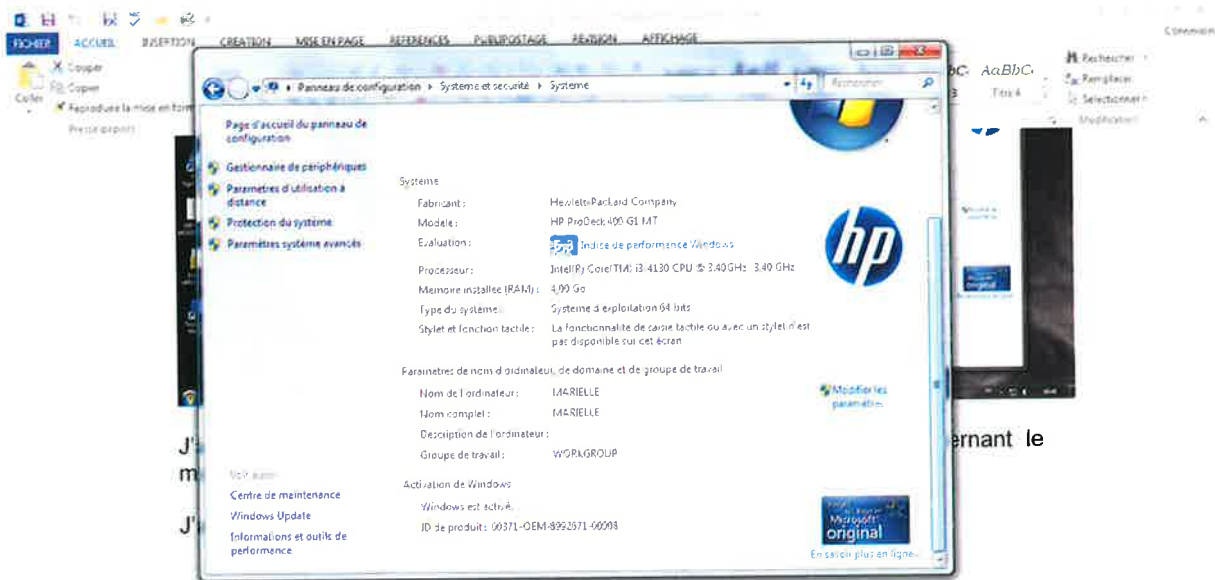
FICHIER ACCUEIL INSERTION CRÉATION MISE EN PAGE RÉFÉRENCES PUBLIPOSTAGE RÉVISION AFFICHAGE

Connexion

Couper
Copier
Coller
Reproduire la mise en forme
Presse-papiers

AaBbC AaBbC
Titre 4

Rechercher
Remplacer
Sélectionner
Modification

Panneau de configuration ▸ Système et sécurité ▸ Système

Rechercher

Page d'accueil du panneau de configuration

Gestionnaire de périphériques
Paramètres d'utilisation à distance
Protection du système
Paramètres système avancés

Système

| | |
|---|---|
| Fabricant : | Hewlett-Packard Company |
| Modèle : | HP ProDesk 400 G1 MT |
| Évaluation : | 5,9 Indice de performance Windows |
| Processeur : | Intel(R) Core(TM) i3-4130 CPU @ 3.40GHz 3.40 GHz |
| Mémoire installée (RAM) : | 4,00 Go |
| Type du système : | Système d'exploitation 64 bits |
| Stylet et fonction tactile : | La fonctionnalité de saisie tactile ou avec un stylet n'est pas disponible sur cet écran |

Paramètres de nom d'ordinateur, de domaine et de groupe de travail

| | |
|---|---|
| Nom de l'ordinateur : | MARIELLE |
| Nom complet : | MARIELLE |
| Description de l'ordinateur : | |
| Groupe de travail : | WORKGROUP |

Modifier les paramètres

Activation de Windows

Windows est activé.

ID de produit : 00371-OEM-8992671-00008

Microsoft original

En savoir plus en ligne...

Voir aussi
Centre de maintenance
Windows Update
Informations et outils de performance

J' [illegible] ernant le m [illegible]

J' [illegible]